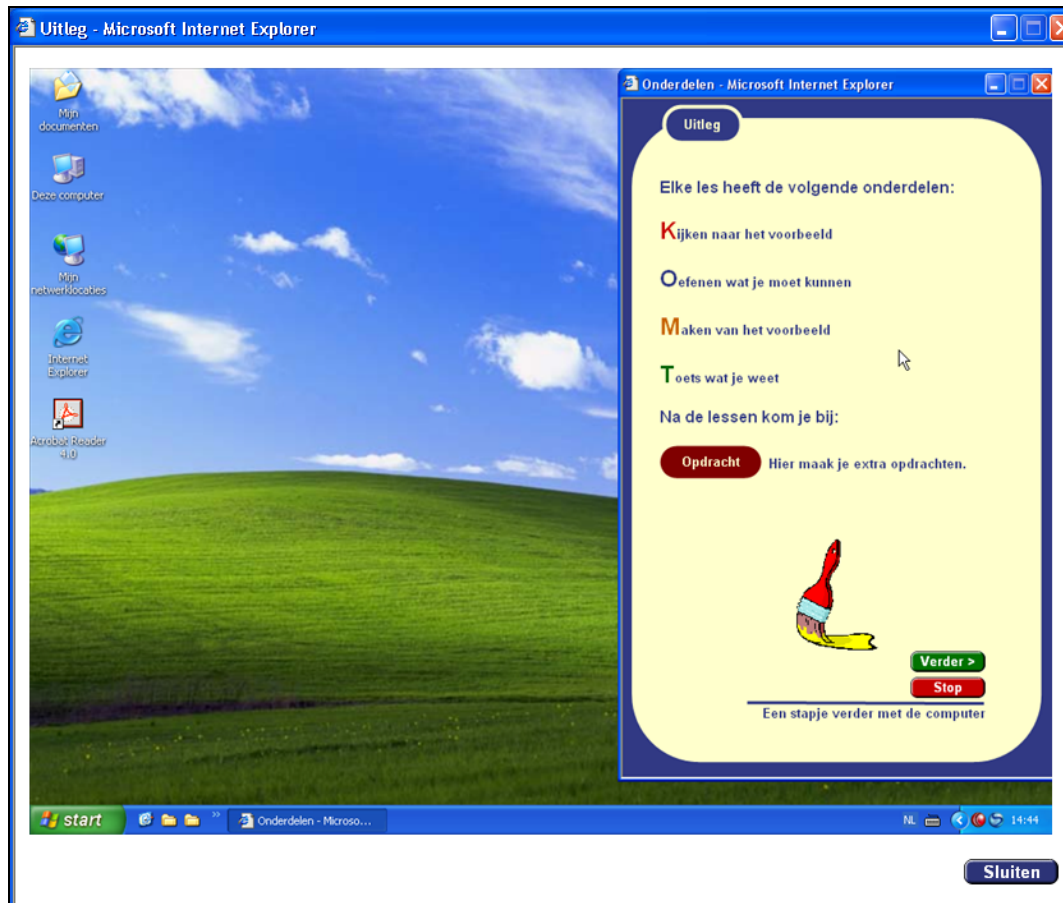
Uitleg - Microsoft Internet Explorer

Mijn documenten

Deze computer

Mijn netwerklocaties

Internet Explorer

Acrobat Reader 4.0

Onderdelen - Microsoft Internet Explorer

Uitleg

Elke les heeft de volgende onderdelen:

Kijken naar het voorbeeld

Oefenen wat je moet kunnen

Maken van het voorbeeld

Toets wat je weet

Na de lessen kom je bij:

Opdracht Hier maak je extra opdrachten.

Verder >

Stop

Een stapje verder met de computer

start

Onderdelen - Microso...

NL 14:44

Sluiten